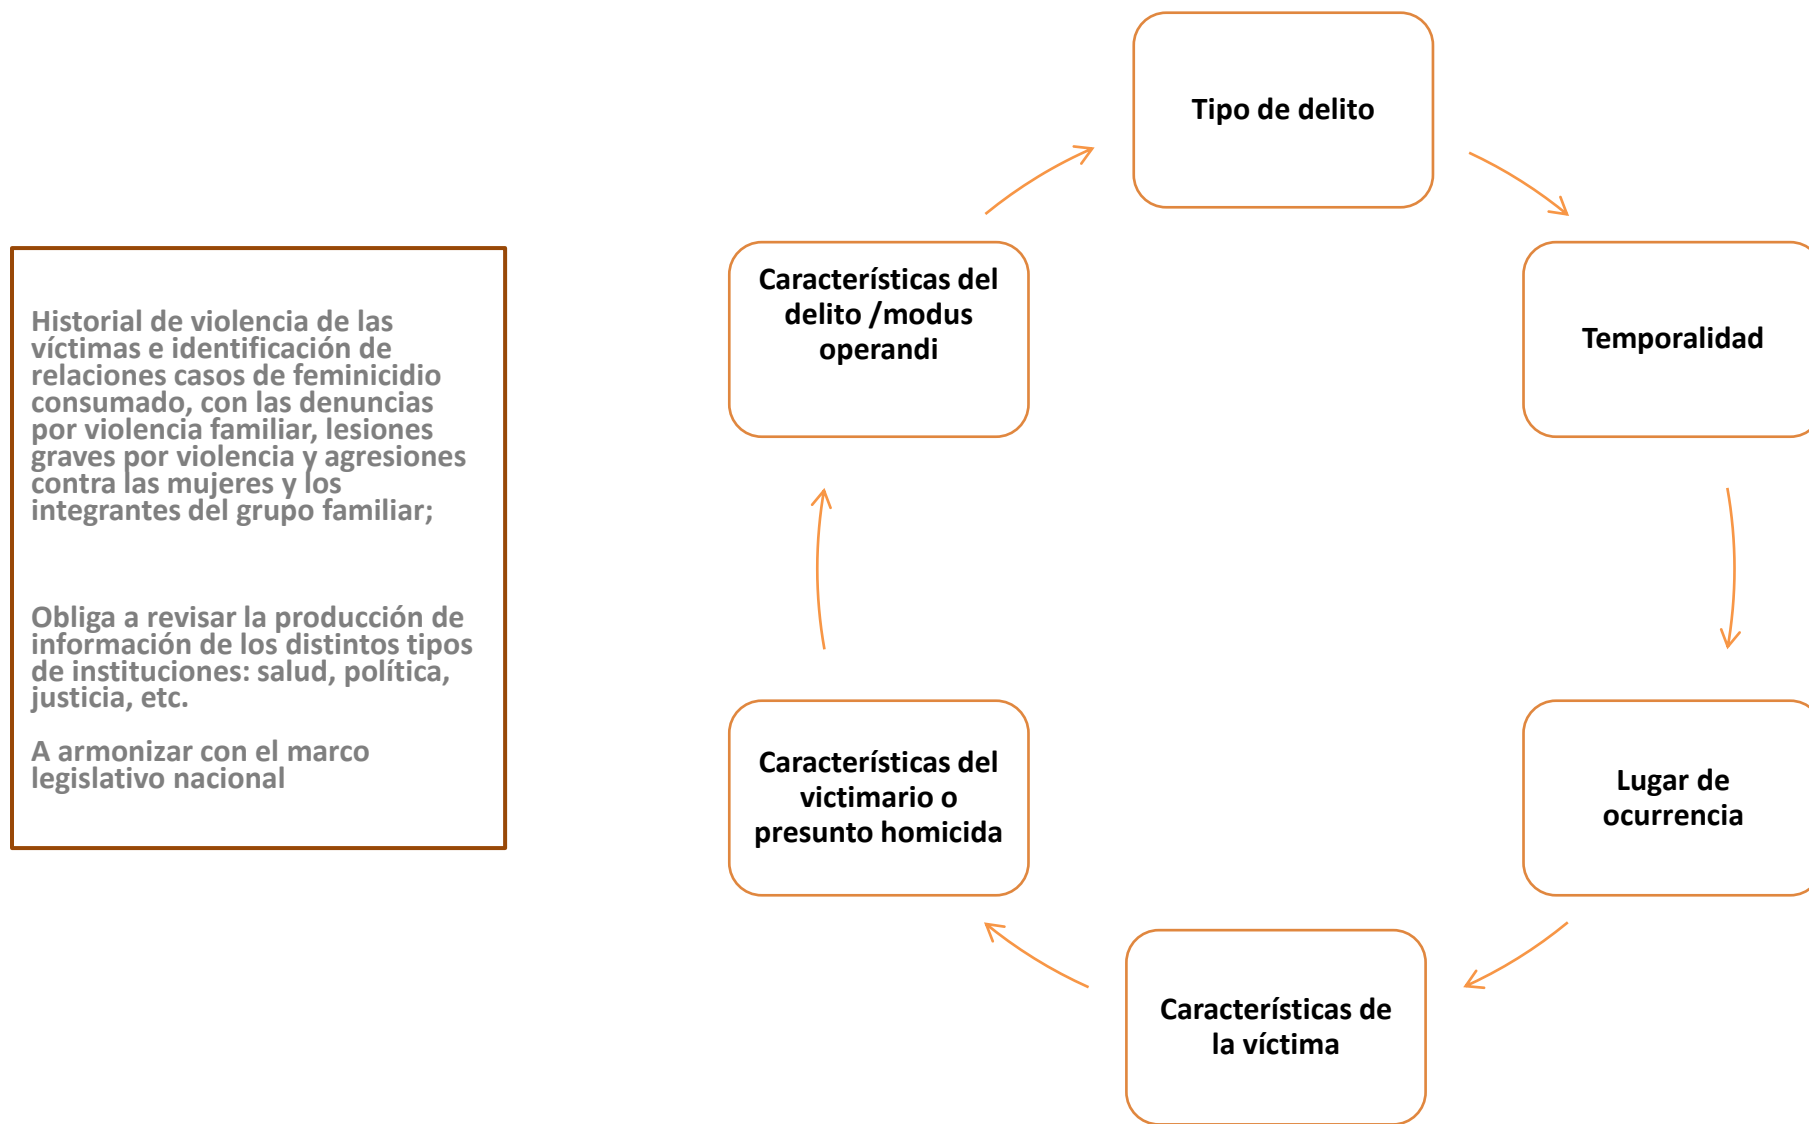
Historial de violencia de las víctimas e identificación de relaciones casos de feminicidio consumado, con las denuncias por violencia familiar, lesiones graves por violencia y agresiones contra las mujeres y los integrantes del grupo familiar;

Obliga a revisar la producción de información de los distintos tipos de instituciones: salud, política, justicia, etc.

A armonizar con el marco legislativo nacional

Tipo de delito

Temporalidad

Lugar de ocurrencia

Características de la víctima

Características del victimario o presunto homicida

Características del delito /modus operandi